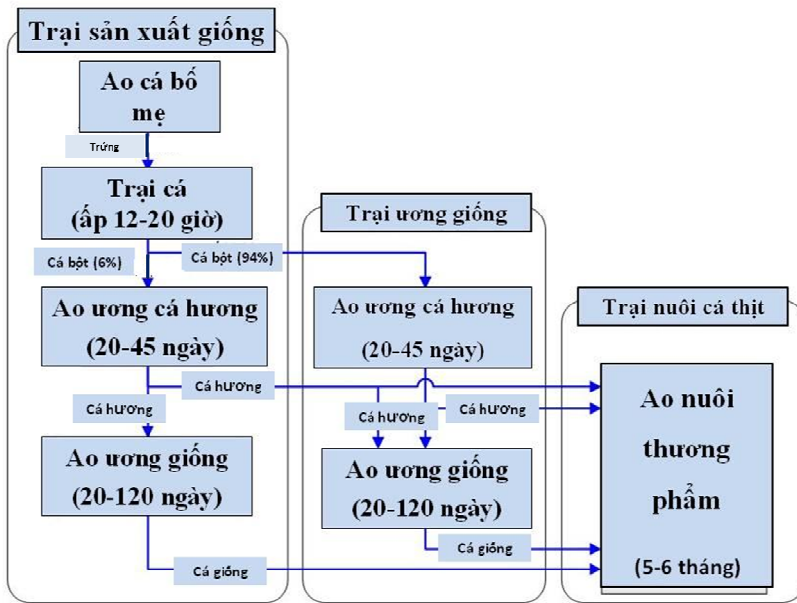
Trại sản xuất giống

Ao cá bố mẹ

Trứng

Trại cá (ấp 12-20 giờ)

Cá bột (6%)

Cá bột (94%)

Ao ương cá hương (20-45 ngày)

Cá hương

Cá hương

Ao ương giống (20-120 ngày)

Cá giống

Trại ương giống

Ao ương cá hương (20-45 ngày)

Cá hương

Cá hương

Ao ương giống (20-120 ngày)

Cá giống

Trại nuôi cá thịt

Ao nuôi thương phẩm (5-6 tháng)